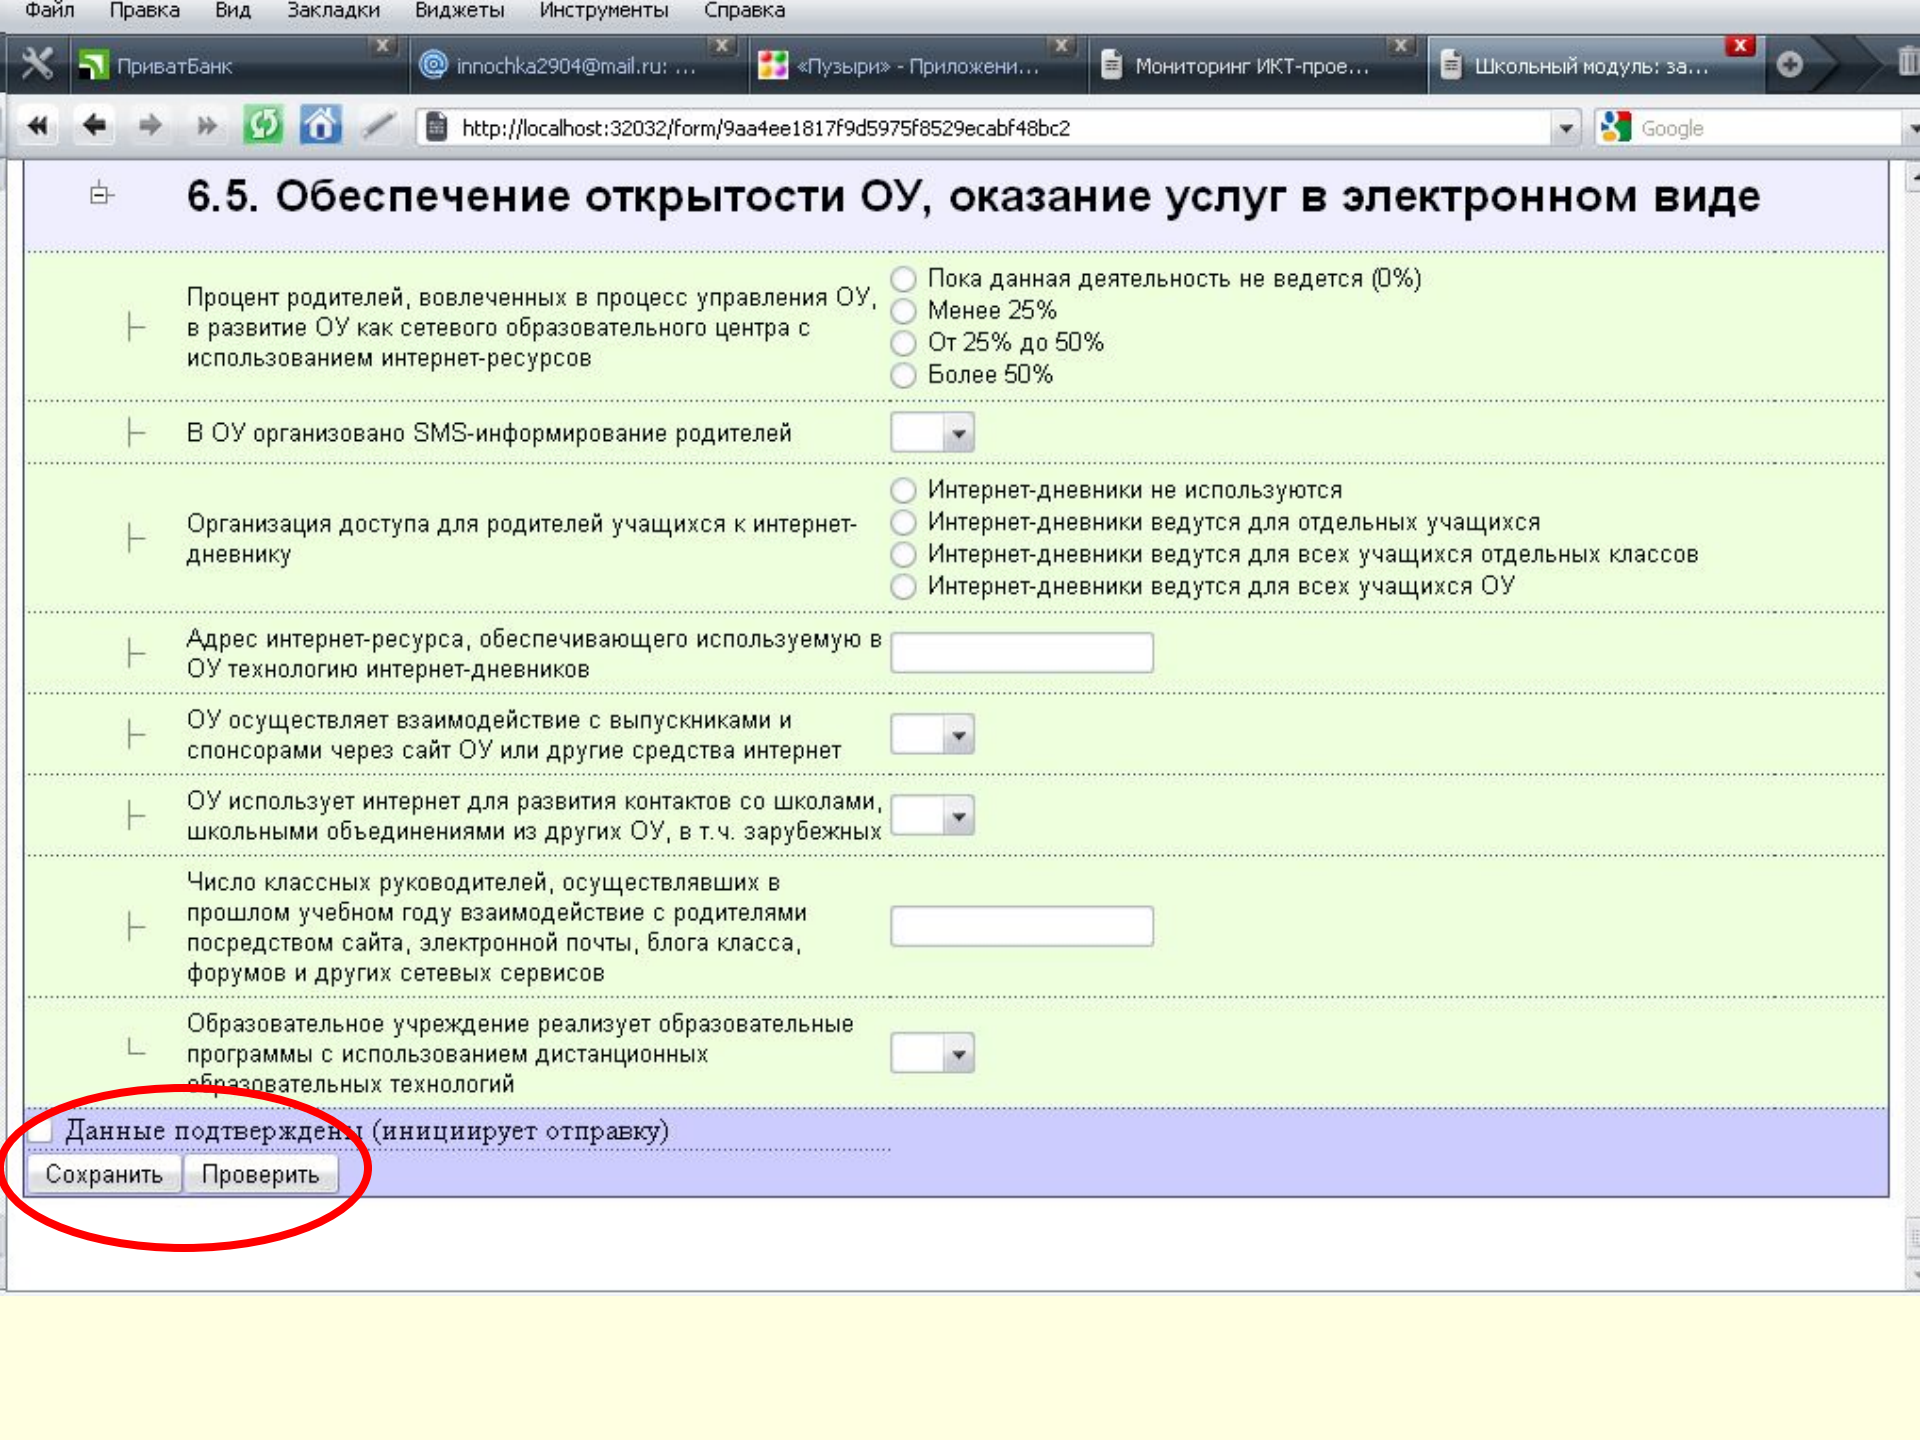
Файл Правка Вид Закладки Виджеты Инструменты Справка

ПриватБанк
innochka2904@mail.ru: ...
«Пузыри» - Приложени...
Мониторинг ИКТ-прое...
Школьный модуль: за...

http://localhost:32032/form/9aa4ee1817f9d5975f8529ecabf48bc2

Google

6.5. Обеспечение открытости ОУ, оказание услуг в электронном виде

Процент родителей, вовлеченных в процесс управления ОУ, в развитие ОУ как сетевого образовательного центра с использованием интернет-ресурсов

Пока данная деятельность не ведется (0%)
Менее 25%
От 25% до 50%
Более 50%

В ОУ организовано SMS-информирование родителей

Организация доступа для родителей учащихся к интернет-дневнику

Интернет-дневники не используются
Интернет-дневники ведутся для отдельных учащихся
Интернет-дневники ведутся для всех учащихся отдельных классов
Интернет-дневники ведутся для всех учащихся ОУ

Адрес интернет-ресурса, обеспечивающего используемую в ОУ технологию интернет-дневников

ОУ осуществляет взаимодействие с выпускниками и спонсорами через сайт ОУ или другие средства интернет

ОУ использует интернет для развития контактов со школами, школьными объединениями из других ОУ, в т.ч. зарубежных

Число классных руководителей, осуществлявших в прошлом учебном году взаимодействие с родителями посредством сайта, электронной почты, блога класса, форумов и других сетевых сервисов

Образовательное учреждение реализует образовательные программы с использованием дистанционных образовательных технологий

Данные подтверждены (инициирует отправку)

Сохранить Проверить